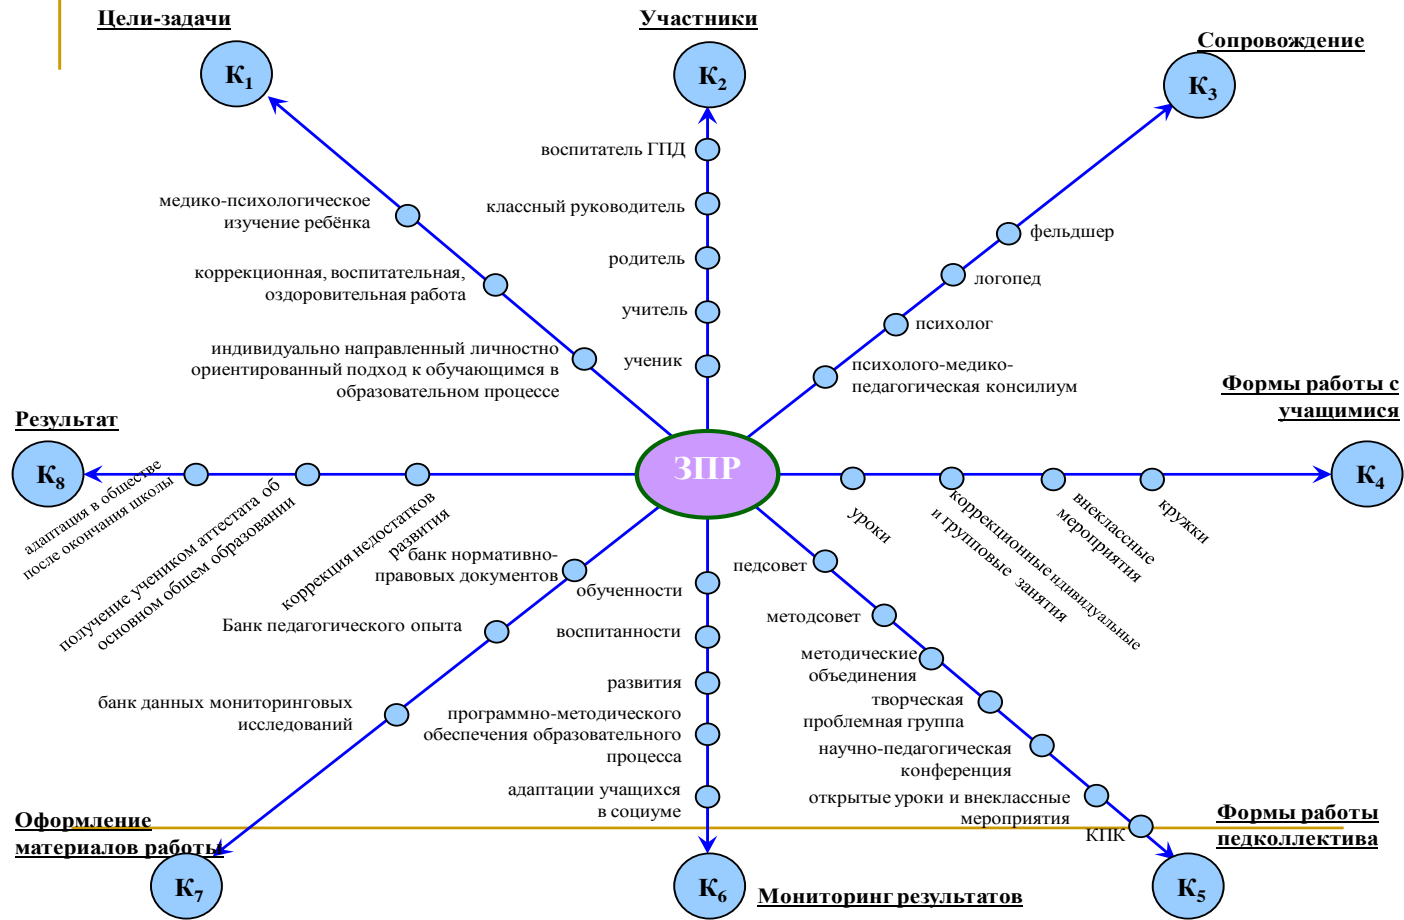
Цели-задачи

$К_1$

медико-психологическое изучение ребёнка

коррекционная, воспитательная, оздоровительная работа

индивидуально направленный личностно ориентированный подход к обучающимся в образовательном процессе

Участники

$К_2$

воспитатель ГПД

классный руководитель

родитель

учитель

ученик

Сопровождение

$К_3$

фельдшер

логопед

психолог

психолого-медико-педагогическая консилиум

Формы работы с учащимися

$К_4$

уроки

коррекционные индивидуальные и групповые занятия

внеклассные мероприятия

кружки

ЗПР

Результат

$К_8$

адаптация в обществе после окончания школы

получение учеником аттестата об основном общем образовании

коррекция недостатков развития

банк нормативно-правовых документов

Банк педагогического опыта

банк данных мониторинговых исследований

Оформление материалов работы

$К_7$

обученности

воспитанности

развития

программно-методического обеспечения образовательного процесса

адаптации учащихся в социуме

$К_6$

Мониторинг результатов

педсовет

методсовет

методические объединения

творческая проблемная группа

научно-педагогическая конференция

открытые уроки и внеклассные мероприятия

КПК

Формы работы педколлектива

$К_5$